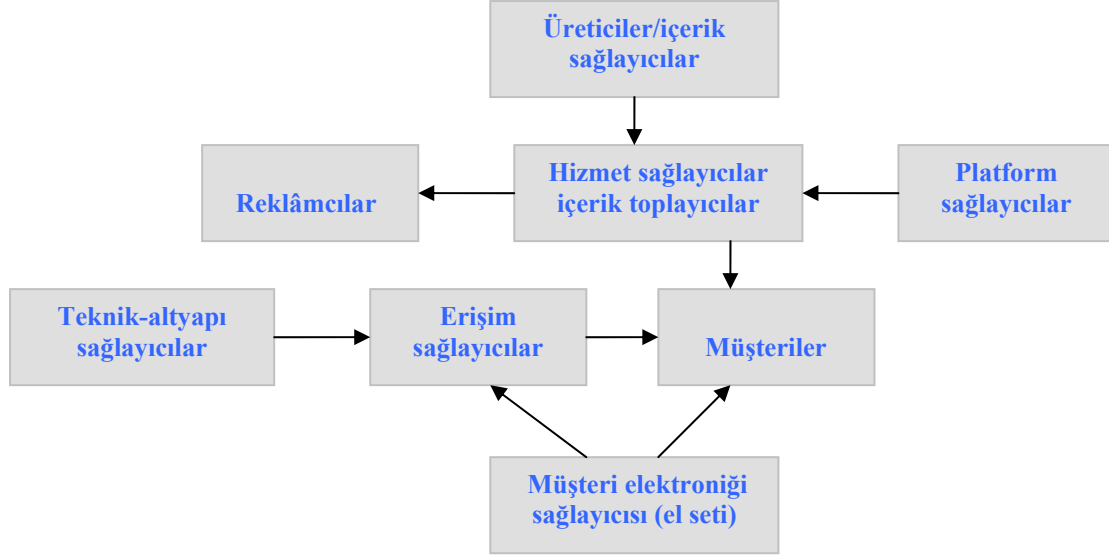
Üreticiler/içerik sağlayıcılar

Reklâmcılar

Hizmet sağlayıcılar içerik toplayıcılar

Platform sağlayıcılar

Teknik-altyapı sağlayıcılar

Erişim sağlayıcılar

Müşteriler

Müşteri elektroniği sağlayıcısı (el seti)